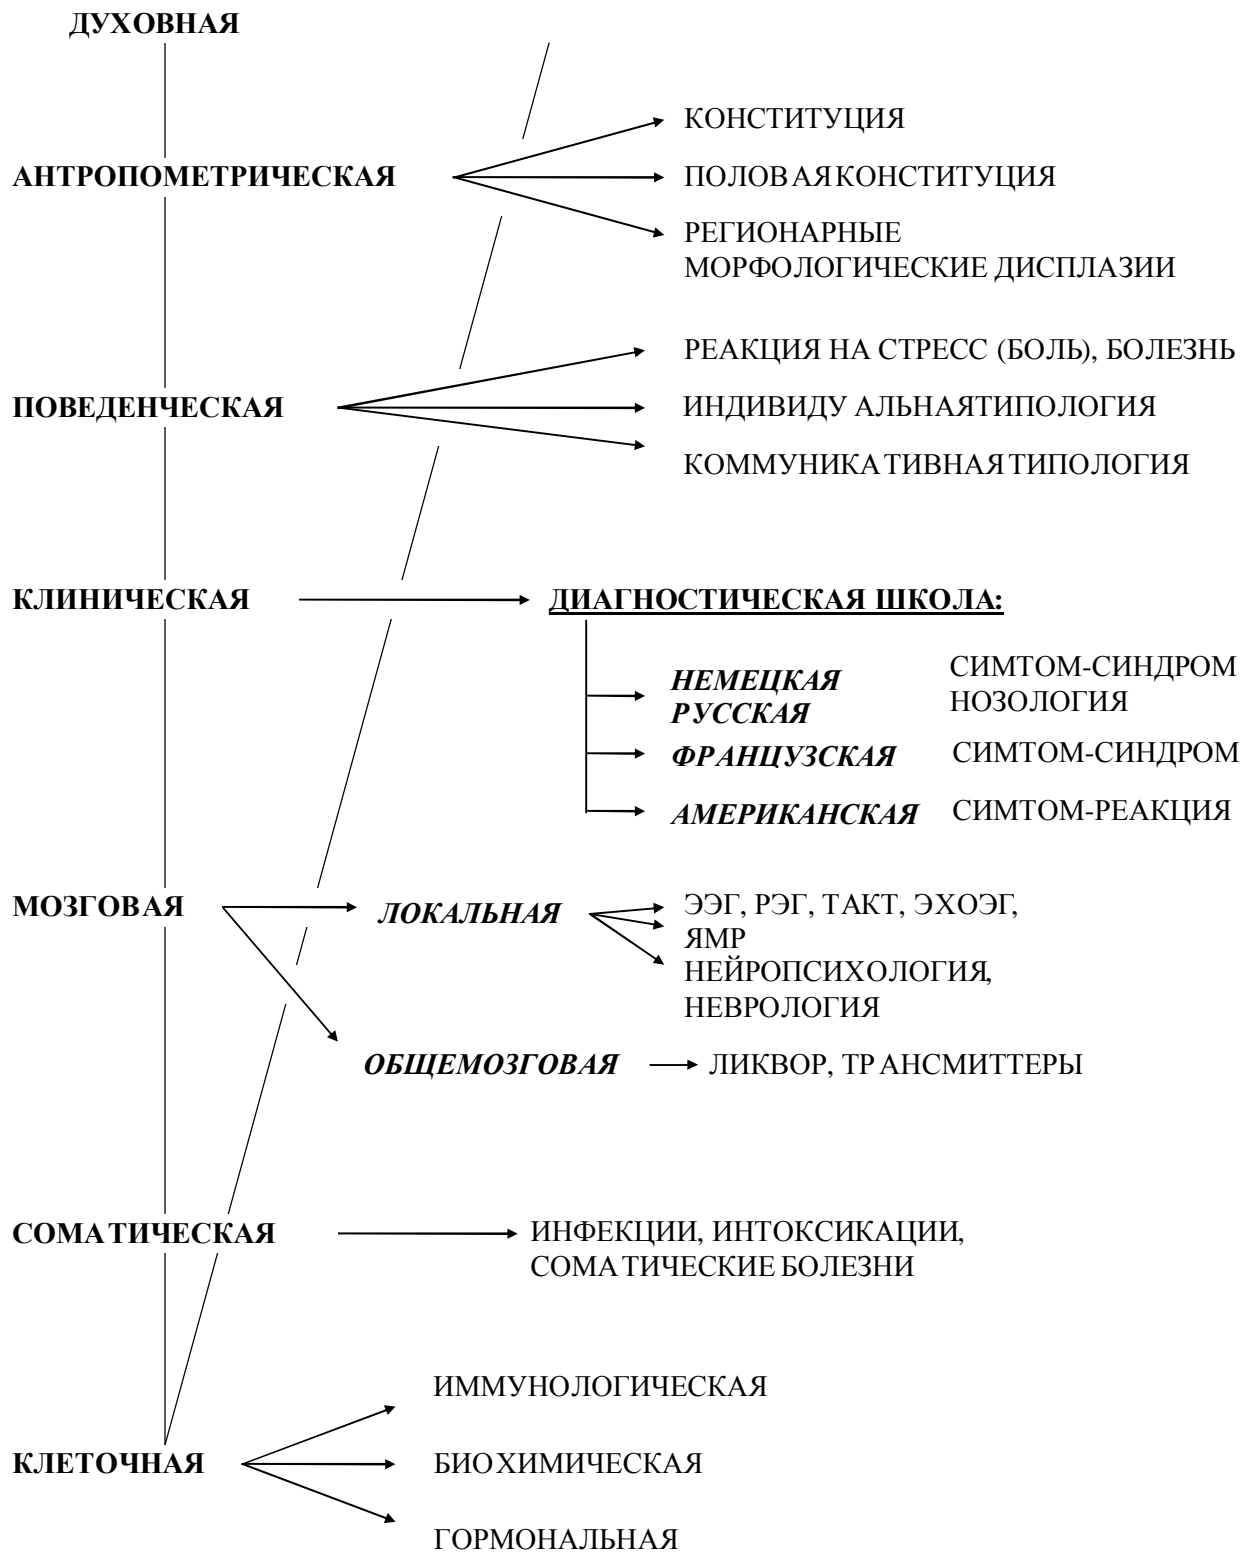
ДУХОВНАЯ

АНТРОПОМЕТРИЧЕСКАЯ

КОНСТИТУЦИЯ

ПОЛОВАЯ КОНСТИТУЦИЯ

РЕГИОНАРНЫЕ МОРФОЛОГИЧЕСКИЕ ДИСПЛАЗИИ

ПОВЕДЕНЧЕСКАЯ

РЕАКЦИЯ НА СТРЕСС (БОЛЬ), БОЛЕЗНЬ

ИНДИВИДУАЛЬНАЯ ТИПОЛОГИЯ

КОММУНИКАТИВНАЯ ТИПОЛОГИЯ

КЛИНИЧЕСКАЯ

ДИАГНОСТИЧЕСКАЯ ШКОЛА:

НЕМЕЦКАЯ РУССКАЯ СИМТОМ-СИНДРОМ НОЗОЛОГИЯ

ФРАНЦУЗСКАЯ СИМТОМ-СИНДРОМ

АМЕРИКАНСКАЯ СИМТОМ-РЕАКЦИЯ

МОЗГОВАЯ

ЛОКАЛЬНАЯ

ЭЭГ, РЭГ, ТАКТ, ЭХОЭГ, ЯМР

НЕЙРОПСИХОЛОГИЯ, НЕВРОЛОГИЯ

ОБЩЕМОЗГОВАЯ

ЛИКВОР, ТРАНСМИТТЕРЫ

СОМАТИЧЕСКАЯ

ИНФЕКЦИИ, ИНТОКСИКАЦИИ, СОМАТИЧЕСКИЕ БОЛЕЗНИ

КЛЕТОЧНАЯ

ИММУНОЛОГИЧЕСКАЯ

БИОХИМИЧЕСКАЯ

ГОРМОНАЛЬНАЯ